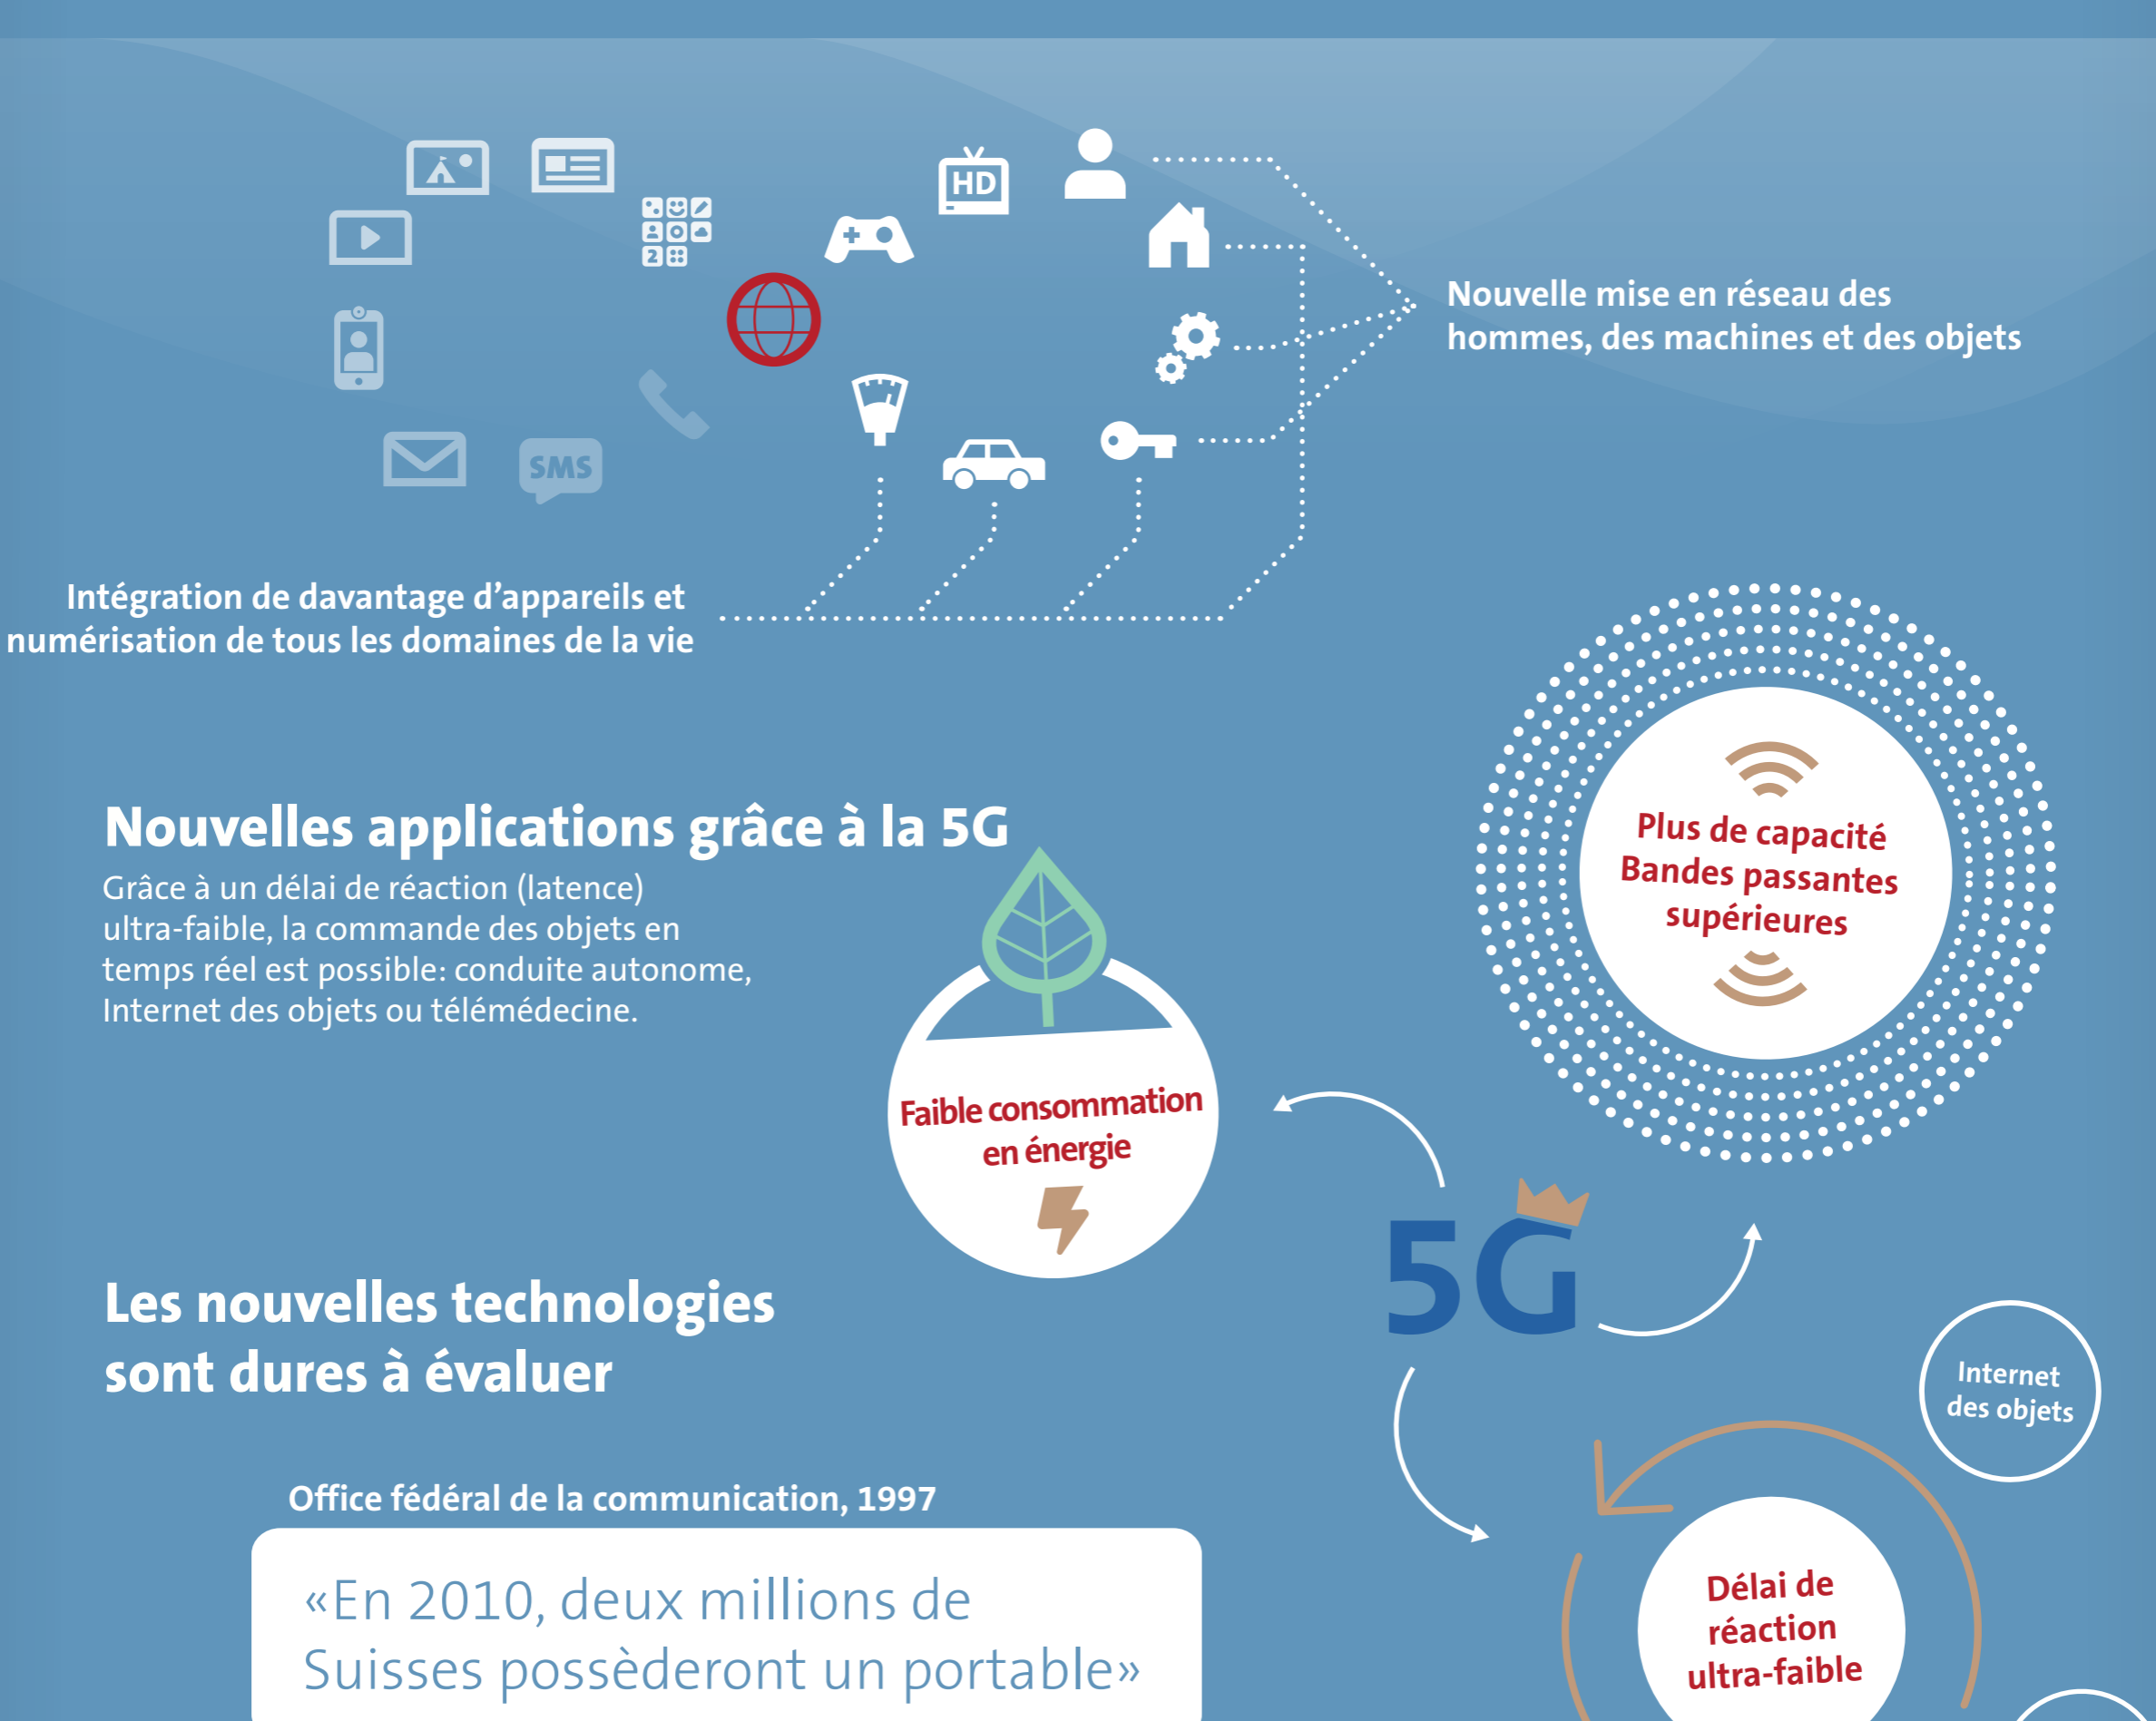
HD

SMS

Nouvelle mise en réseau des hommes, des machines et des objets

Intégration de davantage d'appareils et numérisation de tous les domaines de la vie

Plus de capacité
Bandes passantes supérieures

Nouvelles applications grâce à la 5G

Grâce à un délai de réaction (latence) ultra-faible, la commande des objets en temps réel est possible: conduite autonome, Internet des objets ou télémédecine.

Faible consommation en énergie

5G

Les nouvelles technologies sont dures à évaluer

Internet des objets

Office fédéral de la communication, 1997

«En 2010, deux millions de Suisses possèderont un portable»

Délai de réaction ultra-faible